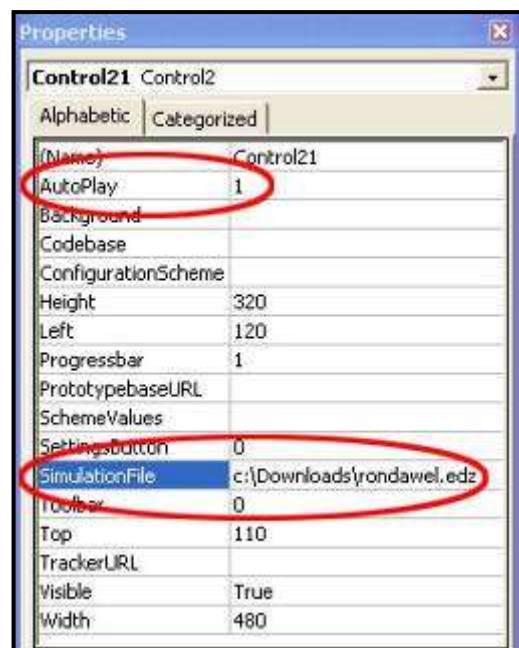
Properties

Control21 Control2

Alphabetic | Categorized

| (Name) | Control21 |
|---|---|
| AutoPlay | 1 |
| Background | |
| Codebase | |
| ConfigurationScheme | |
| Height | 320 |
| Left | 120 |
| Progressbar | 1 |
| PrototypebaseURL | |
| SchemeValues | |
| SettingsButton | 0 |
| SimulationFile | c:\Downloads\rondawel.edz |
| Toolbar | 0 |
| Top | 110 |
| TrackerURL | |
| Visible | True |
| Width | 480 |